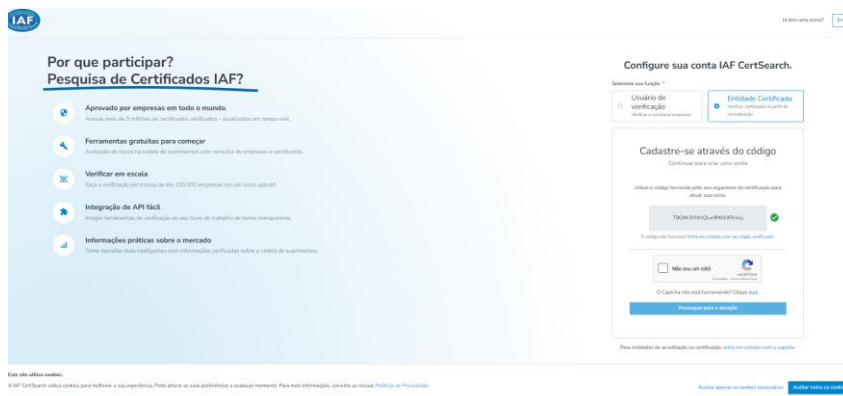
IAF

Já tem uma conta? En

Por que participar?
Pesquisa de Certificados IAF?

Aprovado por empresas em todo o mundo.
Acesso mais de 5 milhões de certificados verificados - atualizados em tempo real.

Ferramentas gratuitas para começar
Avaliação de riscos na cadeia de suprimentos com consulta de empresas e certificados.

Verificar em escala
Faça a verificação em massa de até 100.000 empresas em um único upload.

Integração de API fácil
Integre ferramentas de verificação ao seu fluxo de trabalho de forma transparente.

Informações práticas sobre o mercado
Tome decisões mais inteligentes com informações verificadas sobre a cadeia de suprimentos.

Configure sua conta IAF CertSearch.

Selecione sua função *

Usuário de verificação
Verificar e monitorar empresas

Entidade Certificada
Verificar certificados e perfil de acreditação

Cadastre-se através do código
Continuar para criar uma conta

Utilize o código fornecido pelo seu organismo de certificação para ativar sua conta

T9QAK2VNhQLeRMzE8RrHcj

O código não funciona? Entre em contato com seu órgão certificador.

Não sou um robô
reCAPTCHA
Privacidade - Termos

O Captcha não está funcionando? Clique aqui.

Prosseguir para a ativação

Para entidades de acreditação ou certificação, entre em contato com o suporte.

Este site utiliza cookies.
A IAF CertSearch utiliza cookies para melhorar a sua experiência. Pode alterar as suas preferências a qualquer momento. Para mais informações, consulte as nossas Políticas de Privacidade

Aceitar apenas os cookies necessários
Aceitar todos os cookie